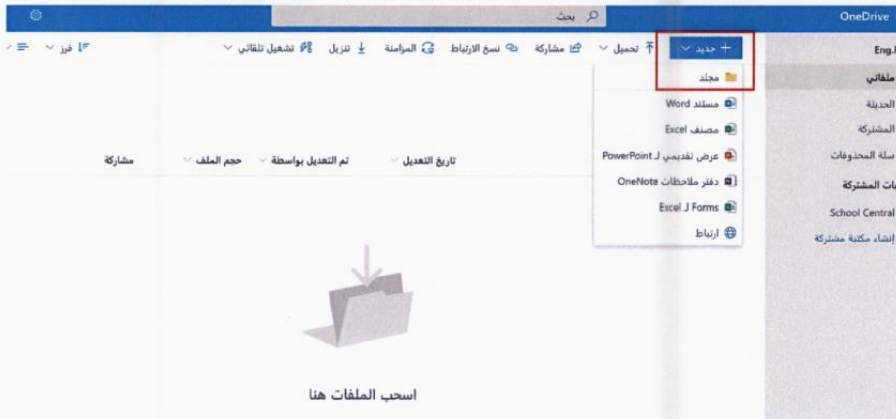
OneDrive

بحث

Eng.l

ملفاتي

الحديثة

المشتركة

سلة المحذوفات

ات المشتركة

School Central

إنشاء مكتبة مشتركة

+ جديد

تحميل

مشاركة

نسخ الارتباط

المزامنة

تنزيل

تشغيل تلقائي

فرز

مجلد

مستند Word

مصنف Excel

عرض تقديمي لـ PowerPoint

دفتر ملاحظات OneNote

Forms لـ Excel

ارتباط

تاريخ التعديل

تم التعديل بواسطة

حجم الملف

مشاركة

اسحب الملفات هنا